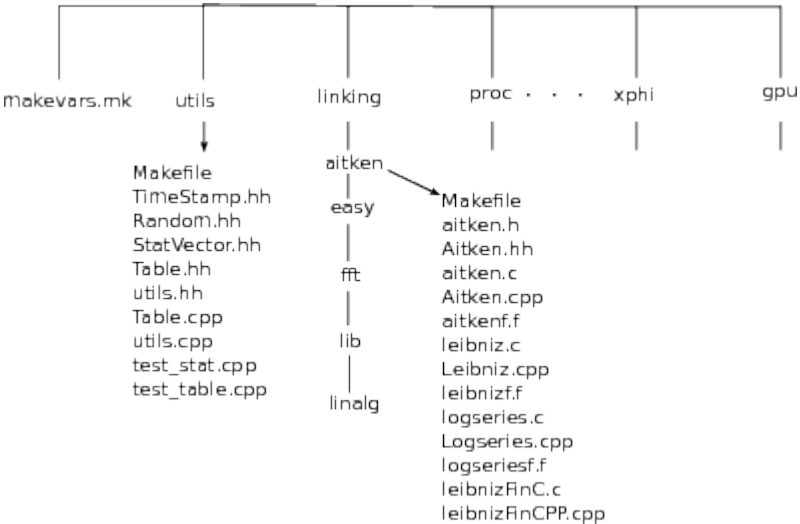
makevars.mk utils linking proc . . . xphi gpu

Makefile
TimeStamp.hh
Random.hh
StatVector.hh
Table.hh
utils.hh
Table.cpp
utils.cpp
test_stat.cpp
test_table.cpp

aitken
easy
fft
lib
linalg

Makefile
aitken.h
Aitken.hh
aitken.c
Aitken.cpp
aitkenf.f
leibniz.c
Leibniz.cpp
leibnizf.f
logseries.c
Logseries.cpp
logseriesf.f
leibnizFinC.c
leibnizFinCPP.cpp